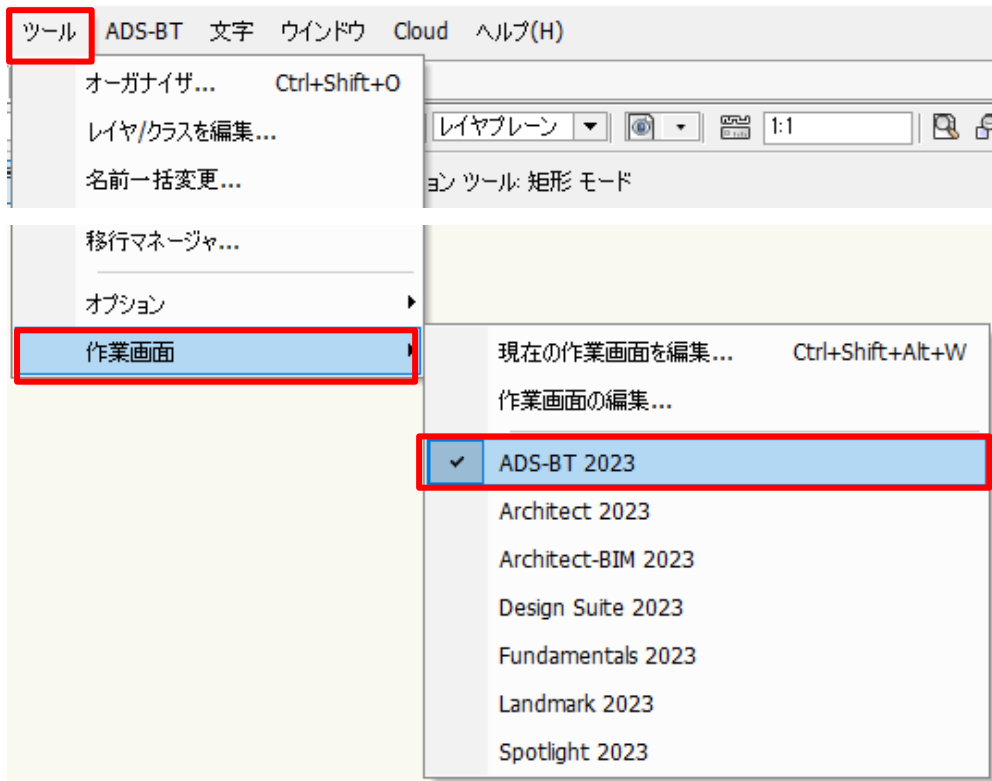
ツール ADS-BT 文字 ウインドウ Cloud ヘルプ(H)

オーガナイザ... Ctrl+Shift+O
レイヤ/クラスを編集...
名前一括変更...
移行マネージャ...
オプション
作業画面

レイヤプレーン
1:1
ョン ツール: 矩形 モード

現在の作業画面を編集... Ctrl+Shift+Alt+W
作業画面の編集...
ADS-BT 2023
Architect 2023
Architect-BIM 2023
Design Suite 2023
Fundamentals 2023
Landmark 2023
Spotlight 2023